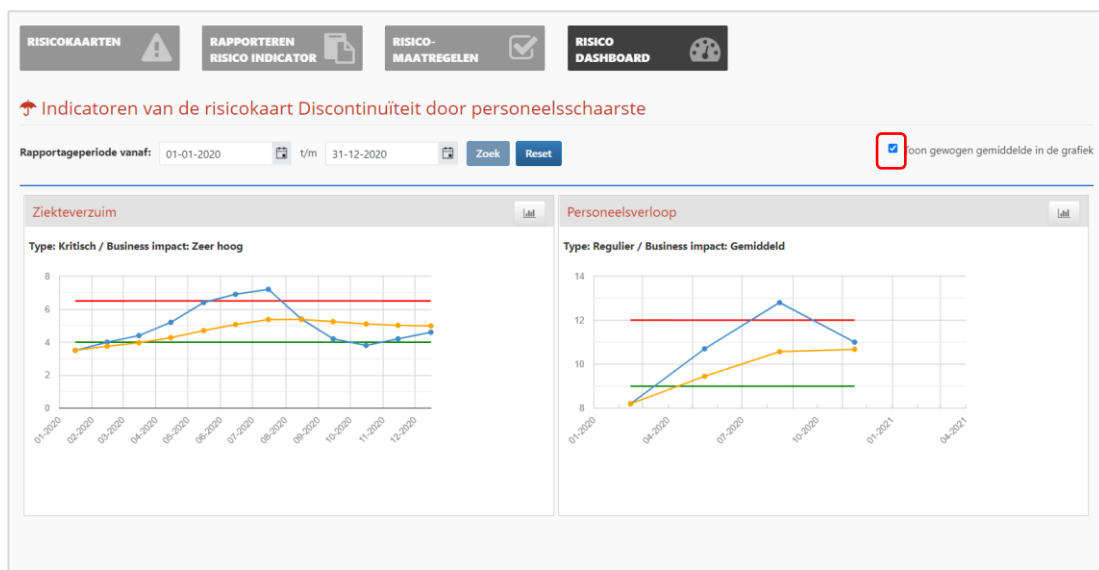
RISICOKAARTEN

RAPPORTEREN RISICO INDICATOR

RISICO-MAATREGELEN

RISICO DASHBOARD

Indicatoren van de risicokaart Discontinuïteit door personeelsschaarste

Rapportageperiode vanaf: 01-01-2020 t/m 31-12-2020 Zoek Reset

Toon gewogen gemiddelde in de grafiek

Ziekteverzuim

Type: Kritisch / Business impact: Zeer hoog

8
6
4
2
0

01-2020 02-2020 03-2020 04-2020 05-2020 06-2020 07-2020 08-2020 09-2020 10-2020 11-2020 12-2020

Personeelsverloop

Type: Regulier / Business impact: Gemiddeld

14
12
10
8

01-2020 04-2020 07-2020 10-2020 01-2021 04-2021